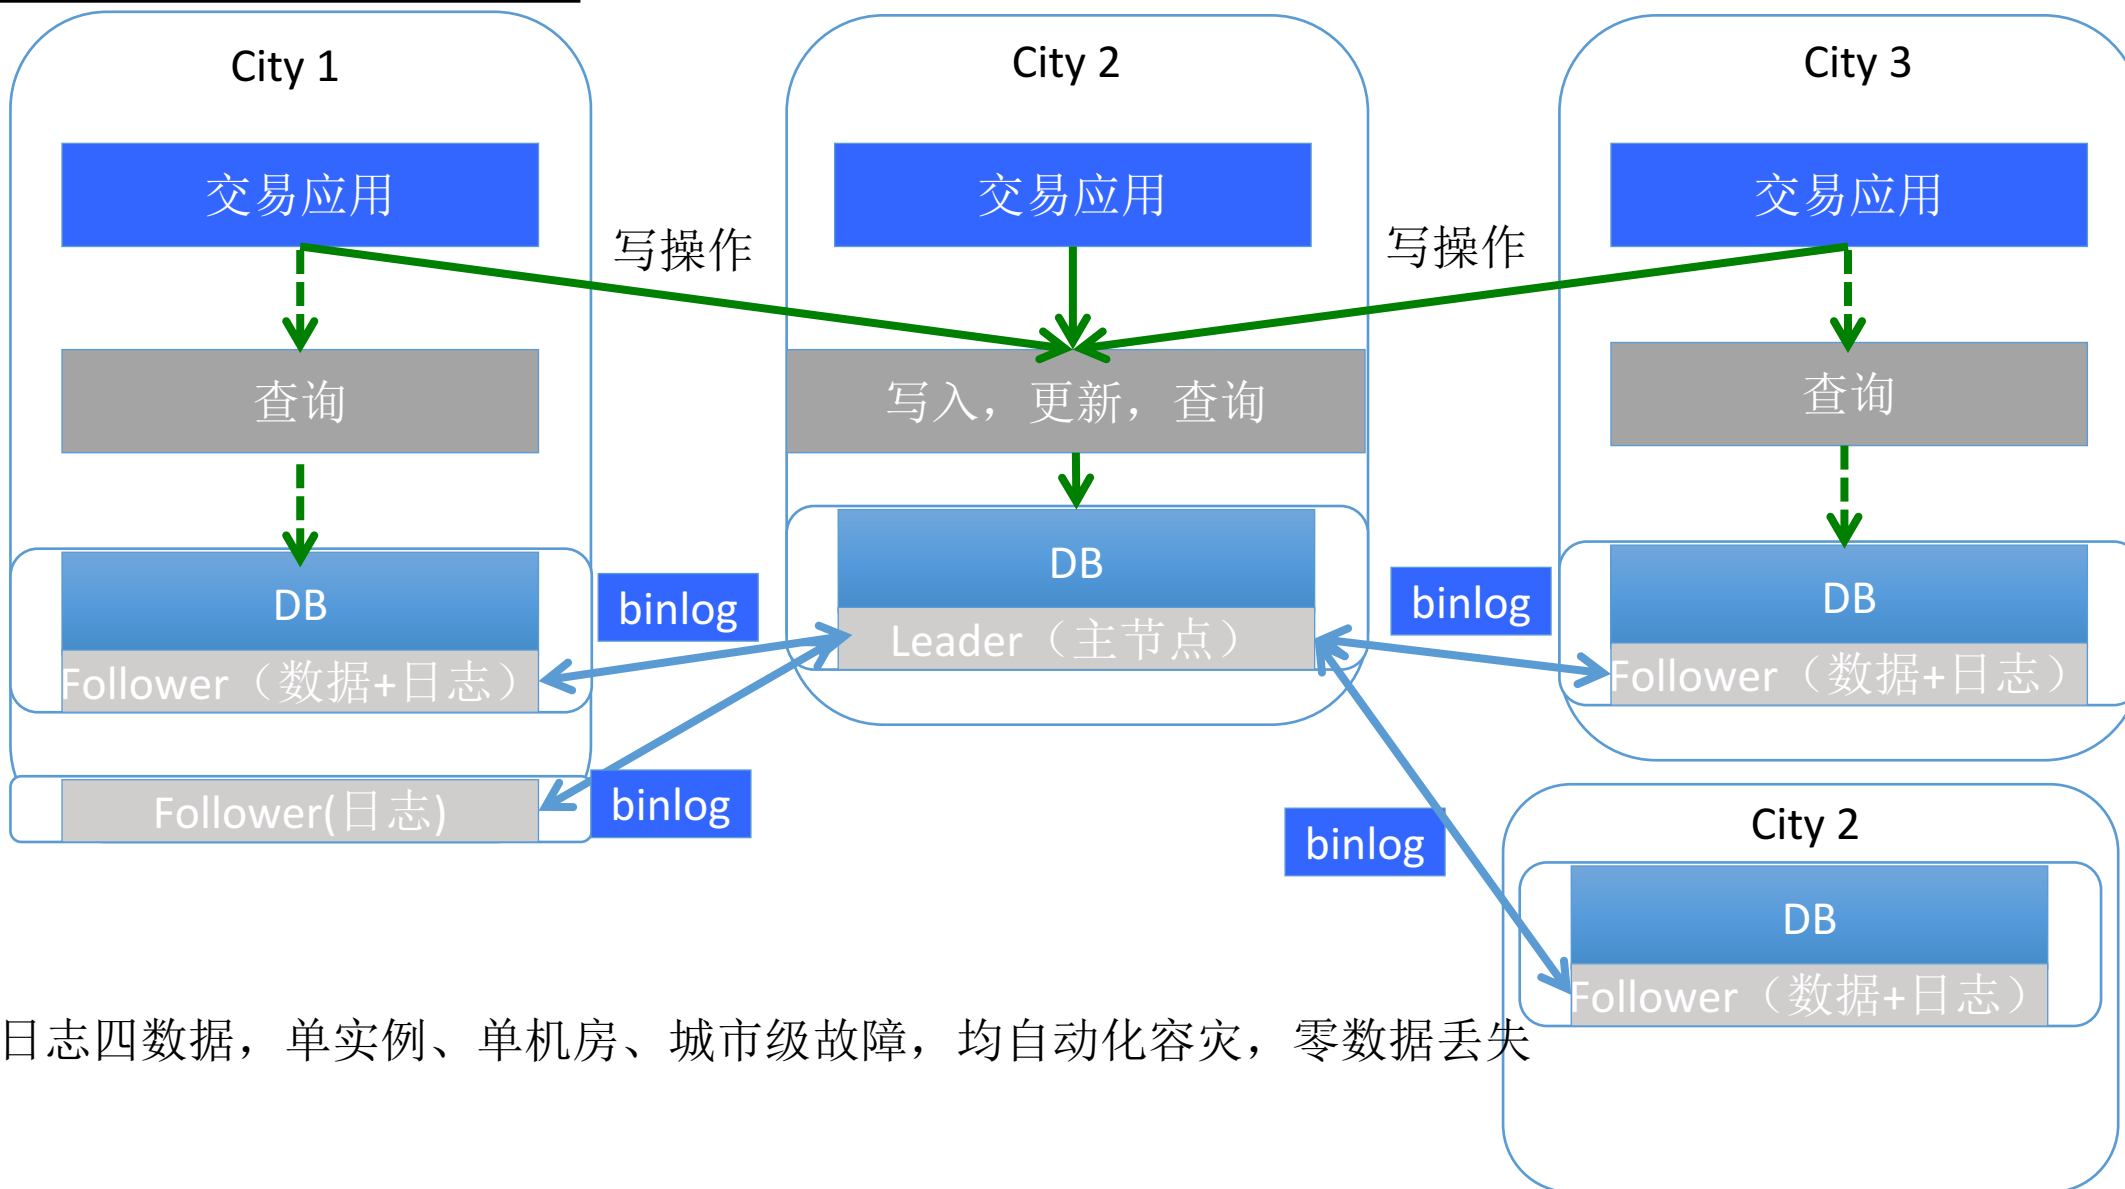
City 1

交易应用

查询

DB

Follower（数据+日志）

Follower(日志)

写操作

City 2

交易应用

写入，更新，查询

DB

Leader（主节点）

binlog

binlog

写操作

City 3

交易应用

查询

DB

Follower（数据+日志）

binlog

binlog

City 2

DB

Follower（数据+日志）

日志四数据，单实例、单机房、城市级故障，均自动化容灾，零数据丢失